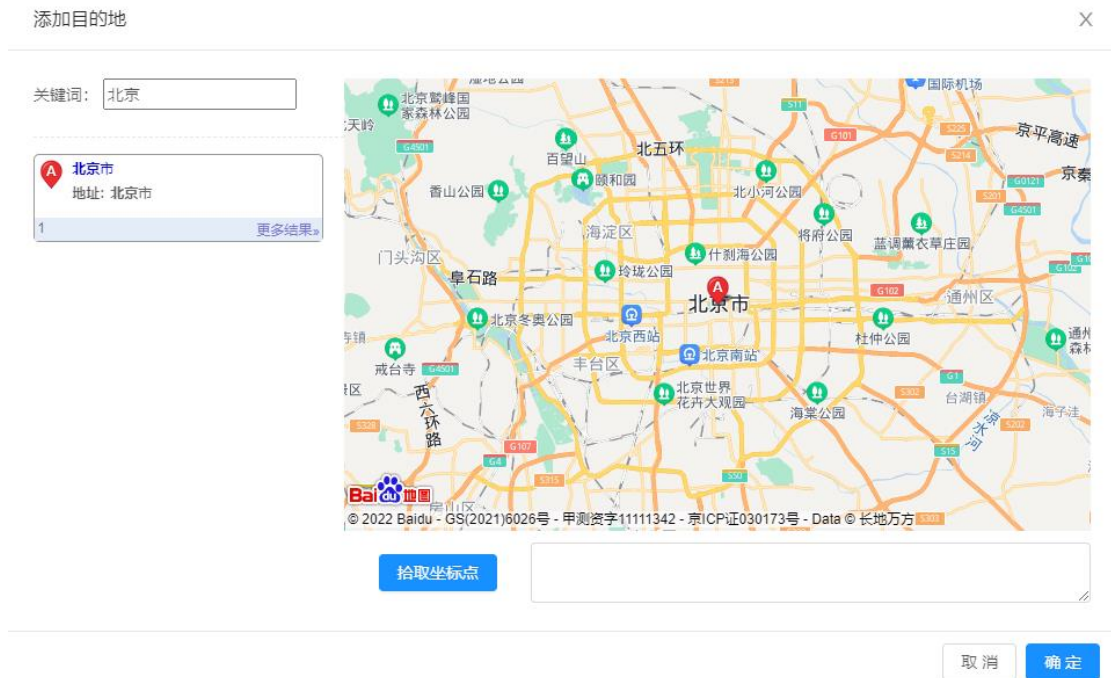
添加目的地

X

关键词: 北京

A 北京市
地址: 北京市

1 更多结果»

北京鹫峰国家森林公园
国际机场
天岭
G4501
S11
G101
S225
京平高速
百望山
北五环
S214
京秦
香山公园
颐和园
北小河公园
G0121
S201
G4501
海淀区
将府公园
蓝调薰衣草庄园
门头沟区
什刹海公园
G102
阜石路
玲珑公园
A
G102
通州区
北京市
北京冬奥公园
北京西站
杜仲公园
通州森林
戒台寺
G4501
北京南站
丰台区
西六环路
北京世界花卉大观园
G1
海棠公园
台湖镇
S302
凉水河
海子洼
S328
G107
S15
S202
G4
S315
S50
Bai du 地图
© 2022 Baidu - GS(2021)6026号 - 甲测资字11111342 - 京ICP证030173号 - Data © 长地万方
S303

拾取坐标点

取消
确定